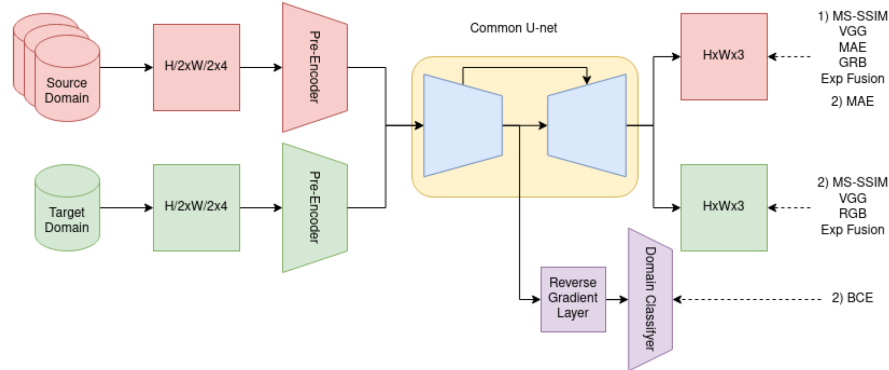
Source Domain

H/2xW/2x4

Pre-Encoder

Target Domain

H/2xW/2x4

Pre-Encoder

Common U-net

HxWx3

1) MS-SSIM
VGG
MAE
GRB
Exp Fusion

2) MAE

HxWx3

2) MS-SSIM
VGG
RGB
Exp Fusion

Reverse Gradient Layer

Domain Classifyer

2) BCE